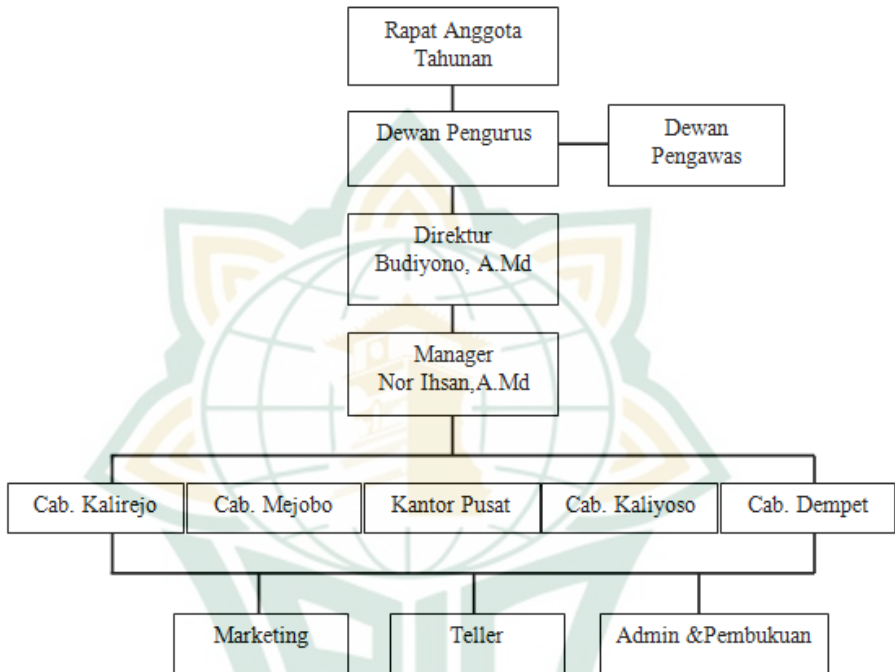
Rapat Anggota Tahunan

Dewan Pengurus

Dewan Pengawas

Direktur
Budiyono, A.Md

Manager
Nor Ihsan,A.Md

Cab. Kalirejo

Cab. Mejobo

Kantor Pusat

Cab. Kaliyoso

Cab. Dempet

Marketing

Teller

Admin &Pembukuan